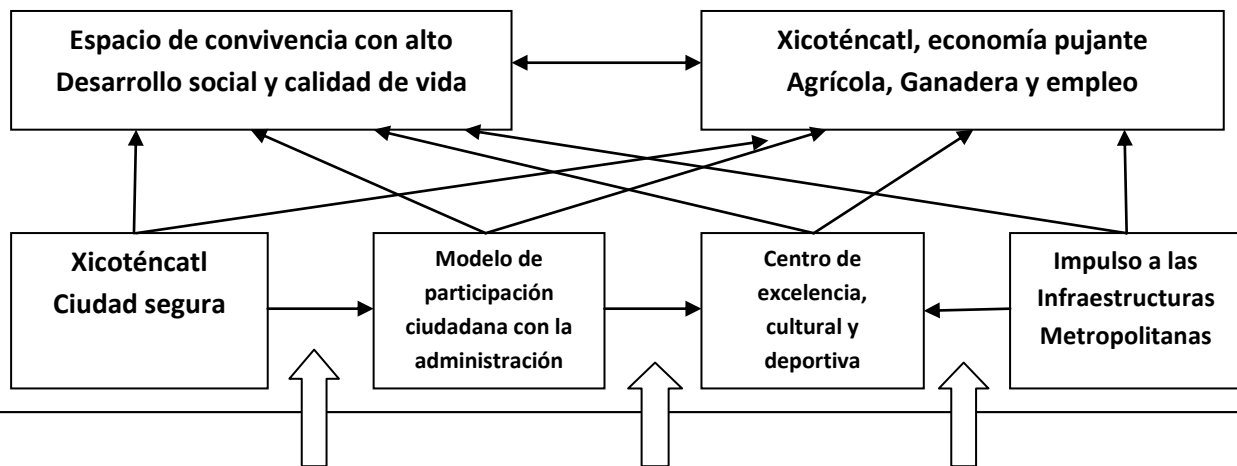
Espacio de convivencia con alto Desarrollo social y calidad de vida

Xicoténcatl, economía pujante Agrícola, Ganadera y empleo

Xicoténcatl Ciudad segura

Modelo de participación ciudadana con la administración

Centro de excelencia, cultural y deportiva

Impulso a las Infraestructuras Metropolitanas